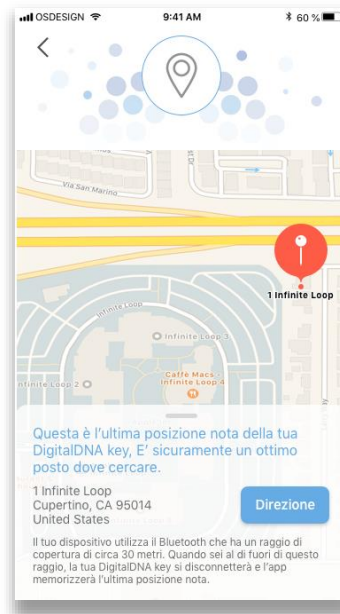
OSDESIGN 9:41 AM 60 %

Via San Marino

1 Infinite Loop

Infinite Loop

Infinite Loop 3

Infinite Loop 2

Caffè Macs - Infinite Loop 4

Questa è l'ultima posizione nota della tua DigitalDNA key, E' sicuramente un ottimo posto dove cercare.

1 Infinite Loop
Cupertino, CA 95014
United States

Direzione

Il tuo dispositivo utilizza il Bluetooth che ha un raggio di copertura di circa 30 metri. Quando sei al di fuori di questo raggio, la tua DigitalDNA key si disconnetterà e l'app memorizzerà l'ultima posizione nota.